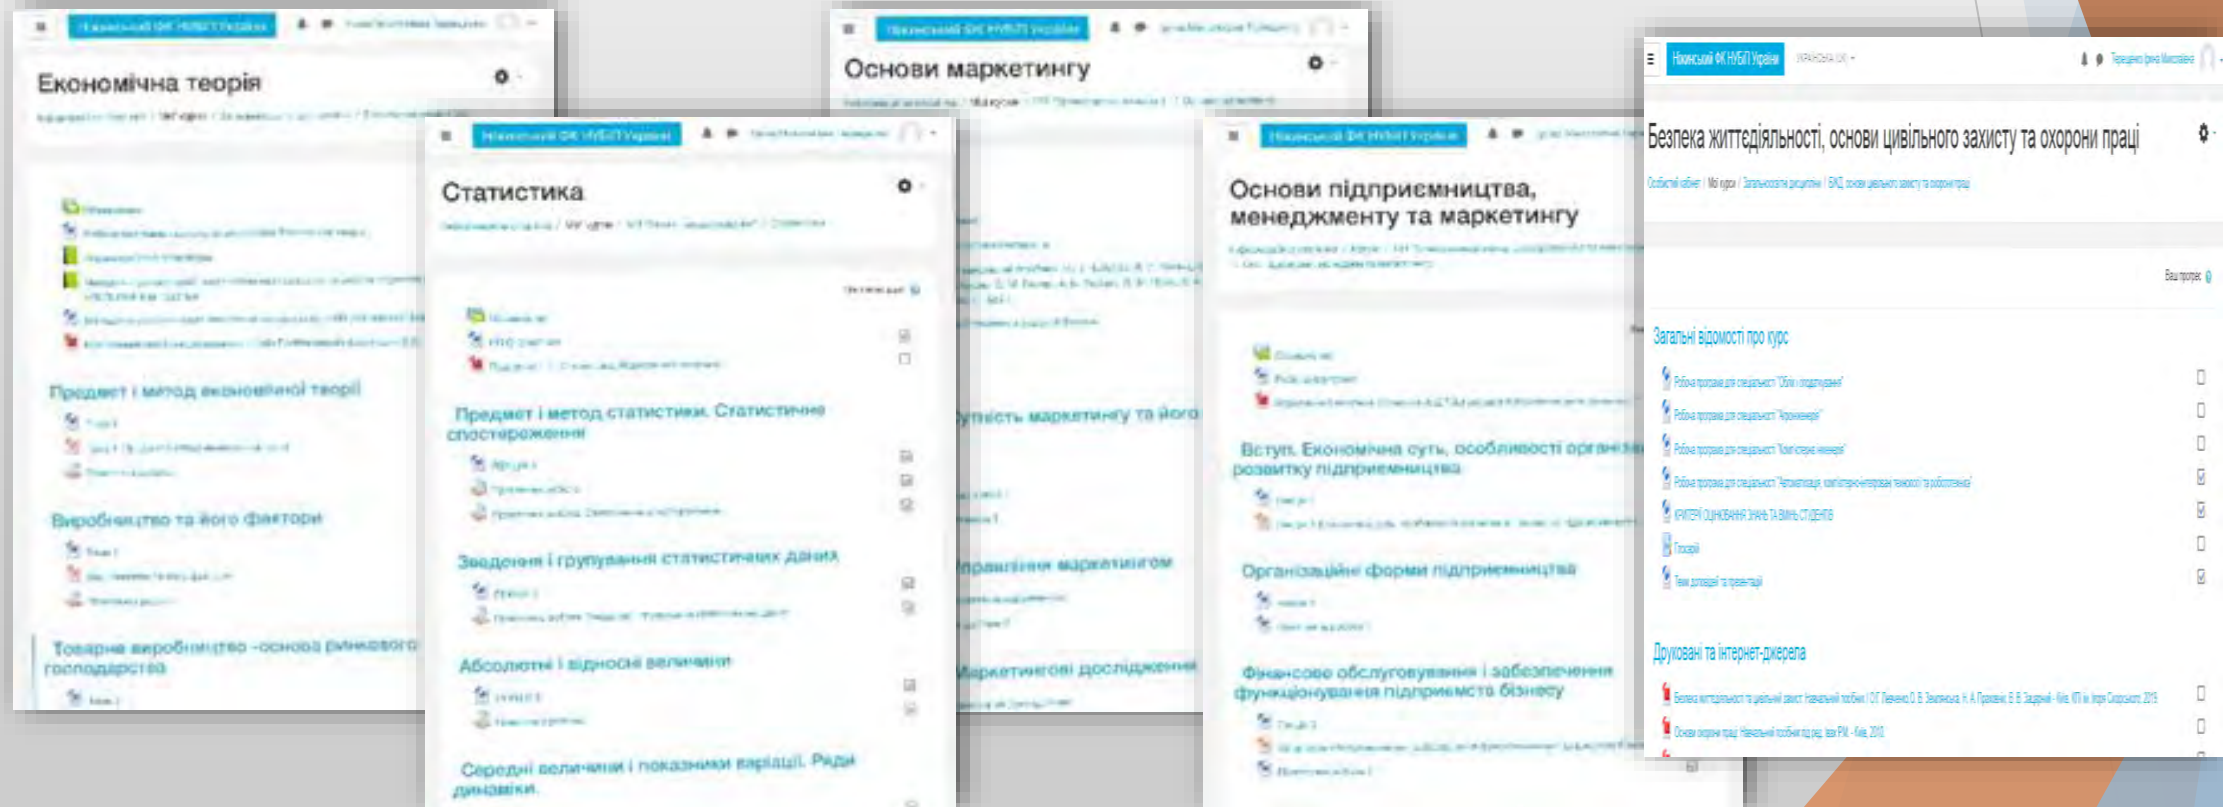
Економічна теорія

Предмет і метод економічної теорії

Виробництво та його фактори

Товарне виробництво -основа ринкового господарства

Статистика

Предмет і метод статистики. Статистичне спостереження

Зведення і групування статистичних даних

Абсолютні і відносні величини

Середні величини і показники варіації. Ряди динаміки.

Основи маркетингу

Управління маркетингом

Маркетингові дослідження

Основи підприємництва, менеджменту та маркетингу

Вступ. Економічна суть, особливості організації розвитку підприємництва

Організаційні форми підприємництва

Фінансове обслуговування і забезпечення функціонування підприємств бізнесу

Безпека життєдіяльності, основи цивільного захисту та охорони праці

Загальні відомості про курс

Робоча програма для спеціальності "Облік і оподаткування"

Робоча програма для спеціальності "Агроінженерія"

Робоча програма для спеціальності "Комп'ютерна інженерія"

КРИТЕРІЇ ОЦІНЮВАННЯ ЗНАНЬ ТА ВМІНЬ СТУДЕНТІВ

Глосарій

Теми доповідей та презентацій

Друковані та інтернет-джерела

Основи охорони праці: Навчальний посібник